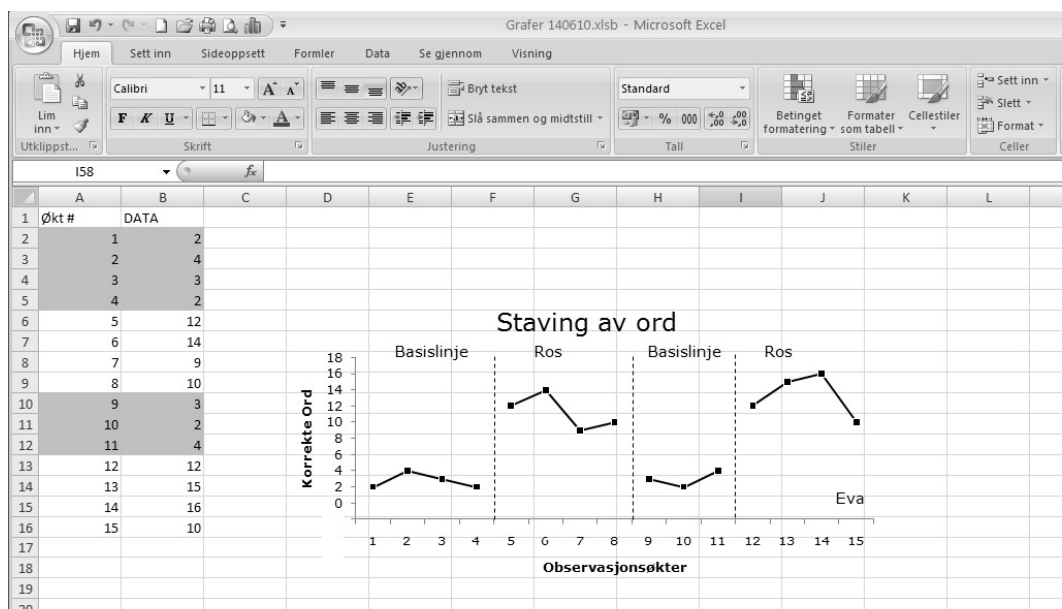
Grafer 140610.xlsb - Microsoft Excel

Hjem | Sett inn | Sideoppsett | Formler | Data | Se gjennom | Visning

Lim inn | Utklippst... | Calibri | 11 | F | K | U | Skrift | Bryt tekst | Slå sammen og midtstill | Justering | Standard | % | 000 | Tall | Betinget formatering | Formater som tabell | Cellestiler | Stiler | Sett inn | Slett | Format | Celler

I58 | $f_x$

| | A | B | C | D | E | F | G | H | I | J | K | L |
|---|---|---|---|---|---|---|---|---|---|---|---|---|
| 1 | Økt # | DATA | | | | | | | | | | |
| 2 | 1 | 2 | | | | | | | | | | |
| 3 | 2 | 4 | | | | | | | | | | |
| 4 | 3 | 3 | | | | | | | | | | |
| 5 | 4 | 2 | | | | | | | | | | |
| 6 | 5 | 12 | | | | | | | | | | |
| 7 | 6 | 14 | | | | | | | | | | |
| 8 | 7 | 9 | | | | | | | | | | |
| 9 | 8 | 10 | | | | | | | | | | |
| 10 | 9 | 3 | | | | | | | | | | |
| 11 | 10 | 2 | | | | | | | | | | |
| 12 | 11 | 4 | | | | | | | | | | |
| 13 | 12 | 12 | | | | | | | | | | |
| 14 | 13 | 15 | | | | | | | | | | |
| 15 | 14 | 16 | | | | | | | | | | |
| 16 | 15 | 10 | | | | | | | | | | |
| 17 | | | | | | | | | | | | |
| 18 | | | | | | | | | | | | |
| 19 | | | | | | | | | | | | |

Staving av ord
Basislinje | Ros | Basislinje | Ros
Korrekte Ord
18 16 14 12 10 8 6 4 2 0
1 2 3 4 5 6 7 8 9 10 11 12 13 14 15
Observasjonsøkter
Eva